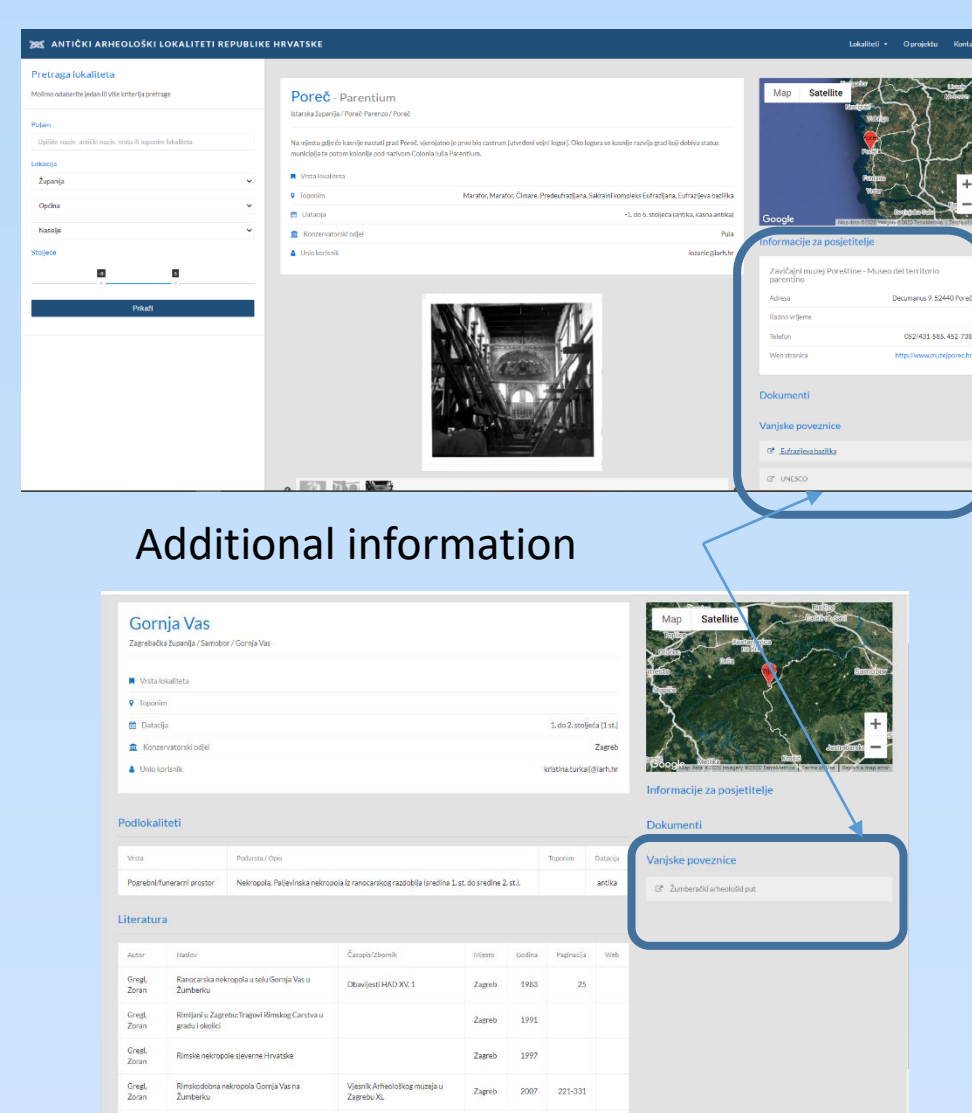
ANTIČKI ARHEOLOŠKI LOKALITETI REPUBLIKE HRVATSKE

Lokaliteti O projektu Konta

Pretraga lokaliteta
Molimo odaberite jedan ili više kriterija pretrage

Pojam
Upišite naziv, antički naziv, vrstu ili toponim lokaliteta

Lokacija
Županija
Općina
Naselje

Stoljeće

Prikaži

Poreč - Parentium
Istarska županija / Poreč Parenzo / Poreč

Na mjestu gdje će kasnije nastati grad Poreč, vjerojatno je prvo bio castrum (utvrđeni vojni logor). Oko logora se kasnije razvija grad koji dobiva statut municipija te potom kolonije pod nazivom Colonia Iulia Parentium.

Vrsta lokaliteta
Toponim Marafor, Marafor, Čimare, Predeufrazijana, Sakralni kompleks Eufrazijana, Eufrazijeva bazilika
Datacija -1. do 6. stoljeća (antika, kasna antika)
Konzervatorski odjel Pula
Unio korisnik iozaric@arh.hr

Map Satellite
Google

Informacije za posjetitelje
Zavičajni muzej Poreštine - Museo del territorio parentino
Adresa Decumanus 9, 52440 Poreč
Radno vrijeme
Telefon 052/431 585, 452 738
Web stranica http://www.muzejporec.hr

Dokumenti

Vanjske poveznice
Eufrazijeva bazilika
UNESCO

Additional information

Gornja Vas
Zagrebačka županija / Samobor / Gornja Vas

Vrsta lokaliteta
Toponim
Datacija 1. do 2. stoljeća (1 st.)
Konzervatorski odjel Zagreb
Unio korisnik kristina.turkal@arh.hr

Map Satellite
Google

Informacije za posjetitelje

Dokumenti

Vanjske poveznice
Žumberački arheološki put

Podlokaliteti

| Vrsta | Podvrsta / Opis | Toponim | Datacija |
|---|---|---|---|
| Pogrebni/funerarni prostor | Nekropola. Paljevinska nekropola iz ranocarskog razdoblja (sredina 1. st. do sredine 2. st.). | | antika |

Literatura

| Autor | Naslov | Časopis/Zbornik | Mjesto | Godina | Paginacija | Web |
|---|---|---|---|---|---|---|
| Gregl, Zoran | Ranocarska nekropola u selu Gornja Vas u Žumberku | Obavijesti HAD XV, 1 | Zagreb | 1983 | 25 | |
| Gregl, Zoran | Rimljani u Zagrebu:Tragovi Rimskog Carstva u gradu i okolici | | Zagreb | 1991 | | |
| Gregl, Zoran | Rimske nekropole sjeverne Hrvatske | | Zagreb | 1997 | | |
| Gregl, Zoran | Rimskodobna nekropola Gornja Vas na Žumberku | Vjesnik Arheološkog muzeja u Zagrebu XL | Zagreb | 2007 | 221-331 | |